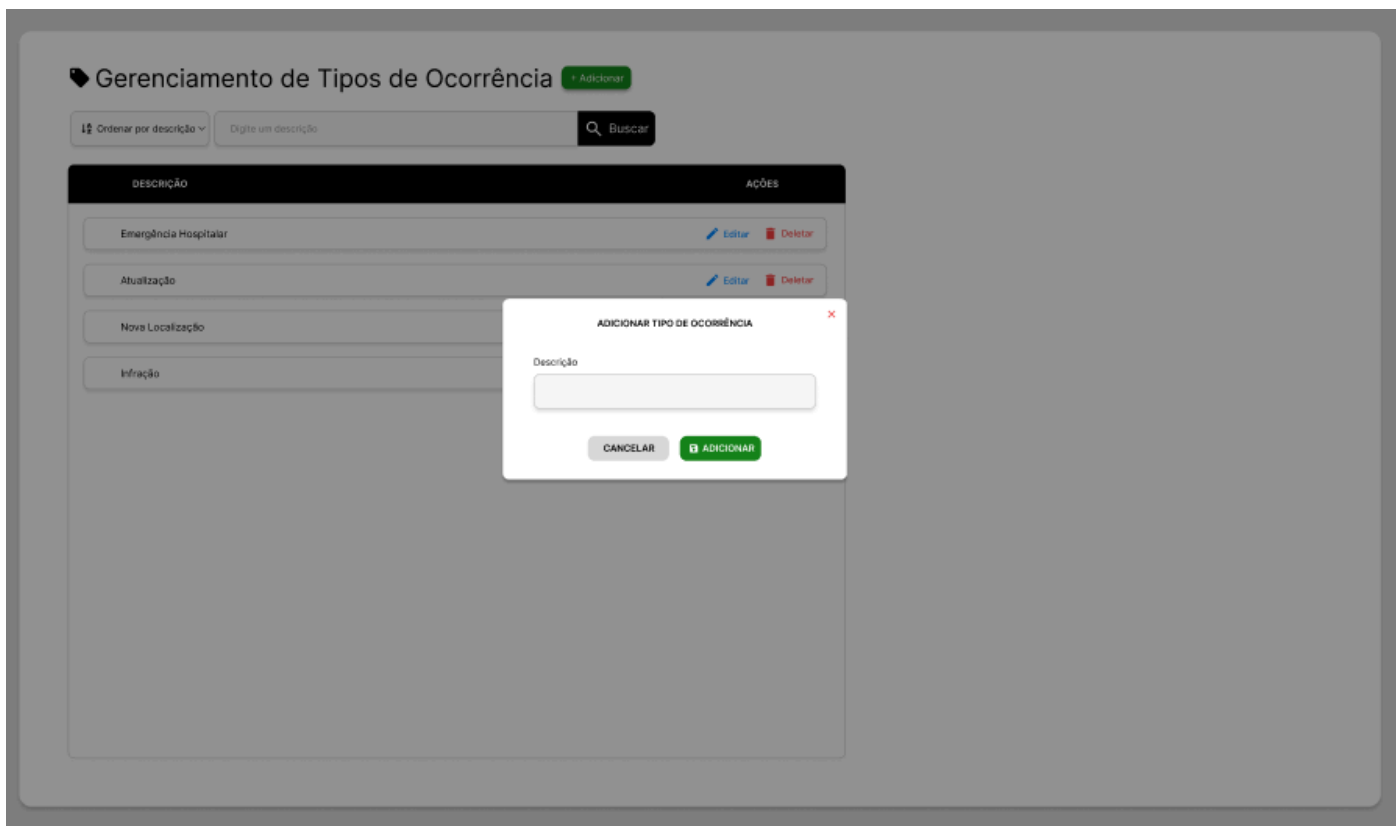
Gerenciamento de Tipos de Ocorrência + Adicionar

Ordenar por descrição

Digite um descrição

Buscar

| DESCRIÇÃO | AÇÕES |
|---|---|
| Emergência Hospitalar | Editar Deletar |
| Atualização | Editar Deletar |
| Nova Localização | |
| Infração | |

ADICIONAR TIPO DE OCORRÊNCIA

×

Descrição

CANCELAR

ADICIONAR